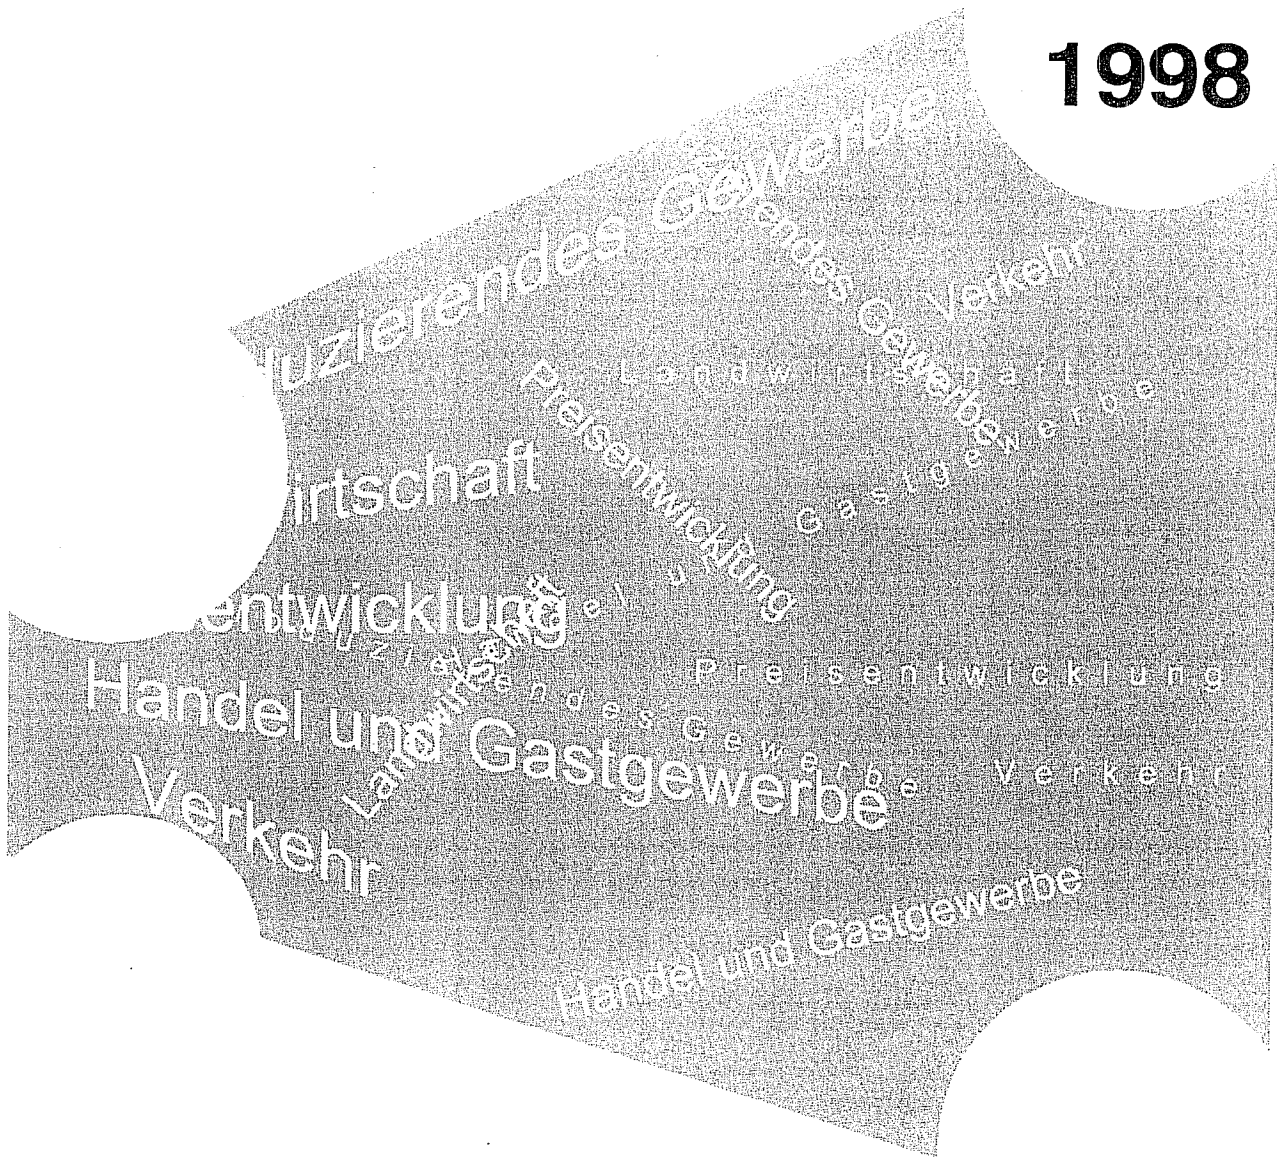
1998

duzierendes Gewerbe

rendes Gewerbe Verkehr

Landwirtschaft

Preisentwicklung

Gastgewerbe

irtschaft

entwicklung

Preisentwicklung

Handel und Gastgewerbe

Landwirtschaft

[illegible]ierendes Gewerbe Verkehr

Verkehr

Handel und Gastgewerbe